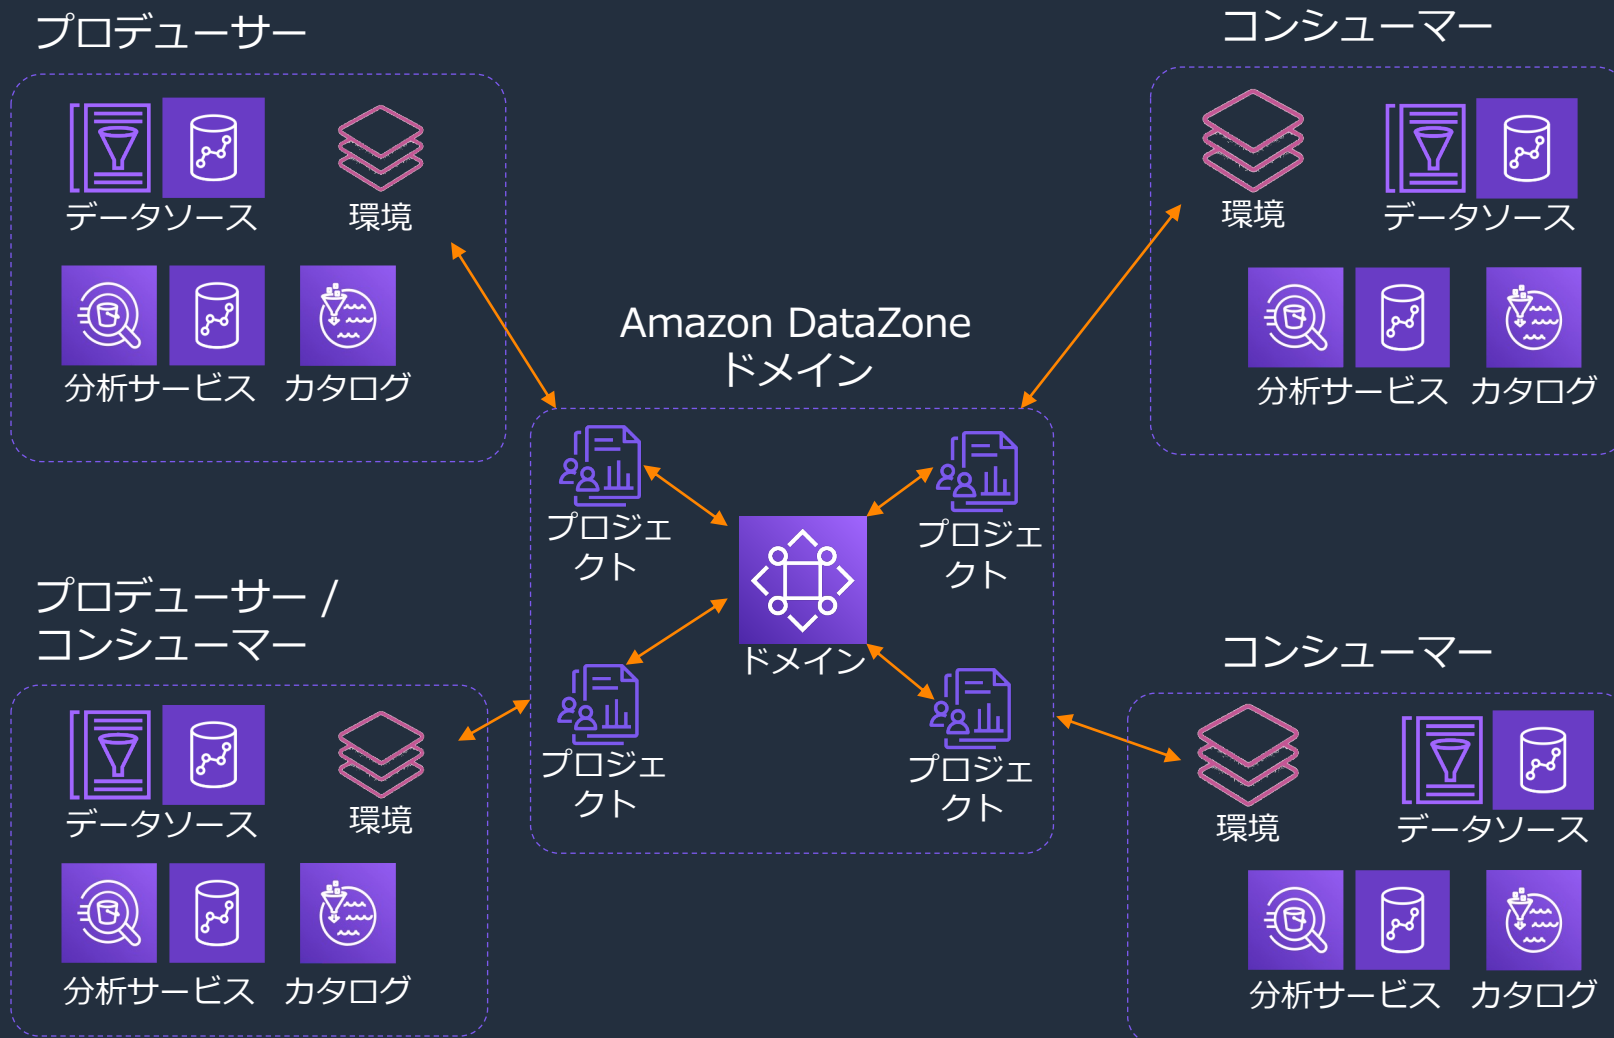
プロデューサー

データソース

環境

分析サービス

カタログ

コンシューマー

環境

データソース

分析サービス

カタログ

Amazon DataZone
ドメイン

プロジェクト

プロジェクト

ドメイン

プロジェクト

プロジェクト

プロデューサー /
コンシューマー

データソース

環境

分析サービス

カタログ

コンシューマー

環境

データソース

分析サービス

カタログ